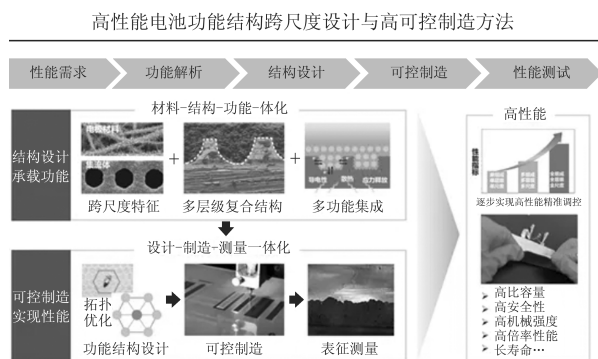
高性能电池功能结构跨尺度设计与高可控制造方法

性能需求
功能解析
结构设计
可控制造
性能测试

材料-结构-功能-体化

结构设计承载功能

电极材料
集流体

跨尺度特征
+
多层级复合结构
+
导电
散热
应力释放
多功能集成

设计-制造-测量一体化

可控制造实现性能

拓扑优化

功能结构设计
可控制造
表征测量

高性能

性能指标

逐步实现高性能精准调控

高比容量
高安全性
高机械强度
高倍率性能
长寿命…